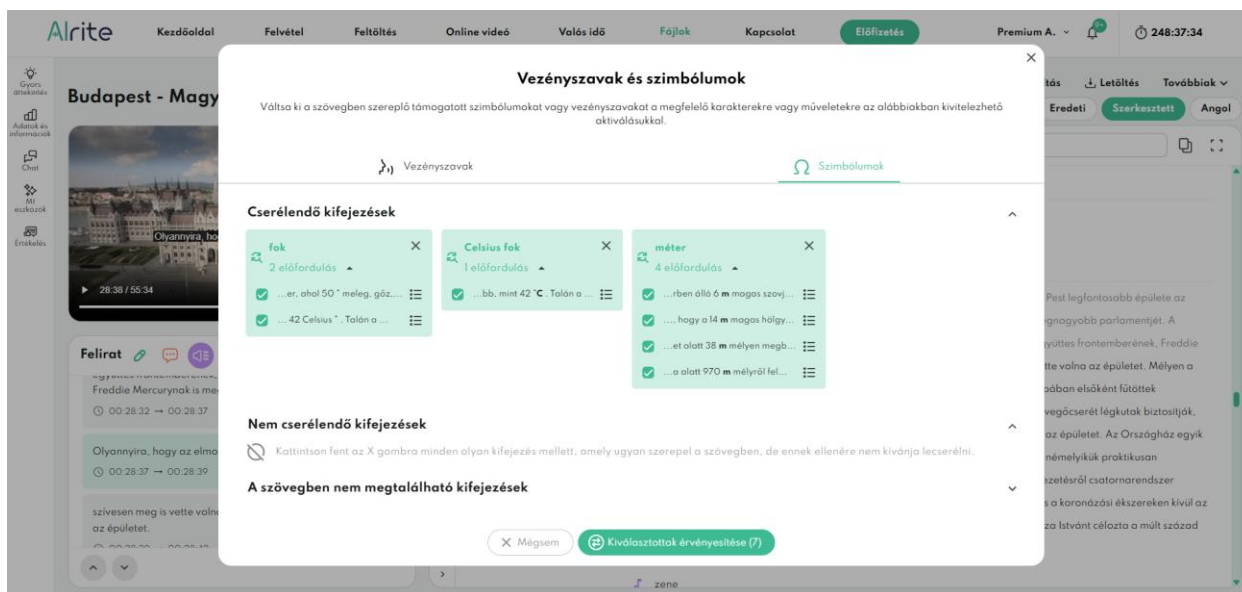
Alrite Kezdőoldal Felvétel Feltöltés Online videó Valós idő Fájlok Kapcsolat Előfizetés Premium A. 248:37:34

Gyors áttekintés
Adatok és információk
Chat
AI eszközök
Értékelés

Budapest - Magy

Olyannyira, ho
28:38 / 55:34

Felirat

Freddie Mercurynak is me
00:28:32 → 00:28:37

Olyannyira, hogy az elmo
00:28:37 → 00:28:39

szívesen meg is vette volna az épületet.

tás Letöltés Továbbiak
Eredeti Szerkesztett Angol

Pest legfontosabb épülete az
gnagyobb parlamentjét. A
gyüttes frontemberének, Freddie
tte volna az épületet. Mélyen a
ában elsőként fűtötték
egócserét légkutak biztosítják,
az épületet. Az Országház egyik
némelyikük praktikusan
zetésről csatornarendszer
s a koronázási ékszereken kívül az
za István célozta a múlt század

zene

Vezényszavak és szimbólumok

Váltsa ki a szövegben szereplő támogatott szimbólumokat vagy vezényszavakat a megfelelő karakterekre vagy műveletekre az alábbiakban kivitelezhető aktiválásukkal.

Vezényszavak
Szimbólumok

Cserélendő kifejezések

fok
2 előfordulás
...er, ahol 50 ° meleg, gőz,...
... 42 Celsius ° . Talán a ...

Celsius fok
1 előfordulás
...bb, mint 42 °C . Talán a ...

méter
4 előfordulás
...rben álló 6 m magas szovj...
..., hogy a 14 m magas hölgy...
...et alatt 38 m mélyen megb...
...a alatt 970 m mélyről fel...

Nem cserélendő kifejezések

Kattintson fent az X gombra minden olyan kifejezés mellett, amely ugyan szerepel a szövegben, de ennek ellenére nem kívánja lecserélni.

A szövegben nem megtalálható kifejezések

Mégsem
Kiválasztottak érvényesítése (7)